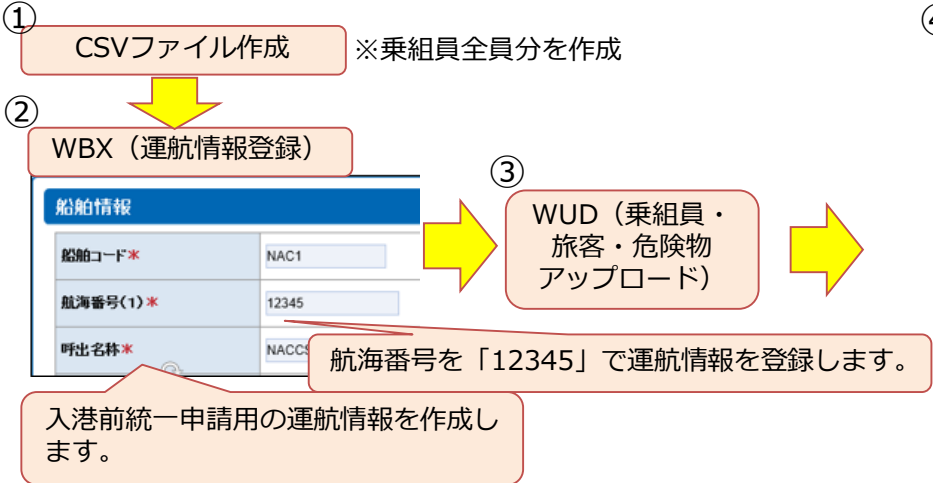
①
CSVファイル作成
※乗組員全員分を作成

②
WBX（運航情報登録）

船舶情報

| 船舶コード＊ | NAC1 |
|---|---|
| 航海番号(1)＊ | 12345 |
| 呼出名称＊ | NACC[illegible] |

③
WUD（乗組員・旅客・危険物アップロード）

航海番号を「12345」で運航情報を登録します。

入港前統一申請用の運航情報を作成します。

④